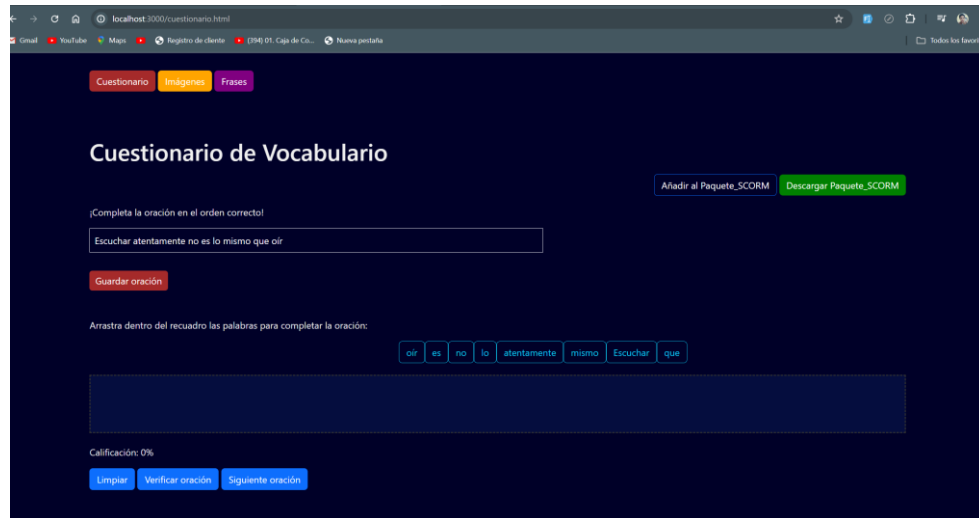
localhost:3000/cuestionario.html

Gmail YouTube Maps Registro de cliente (394) 01. Caja de Co... Nueva pestaña Todos los favori

Cuestionario Imágenes Frases

Cuestionario de Vocabulario

Añadir al Paquete_SCORM Descargar Paquete_SCORM

¡Completa la oración en el orden correcto!

Escuchar atentamente no es lo mismo que oír

Guardar oración

Arrastra dentro del recuadro las palabras para completar la oración:

oír es no lo atentamente mismo Escuchar que

Calificación: 0%

Limpiar Verificar oración Siguiente oración